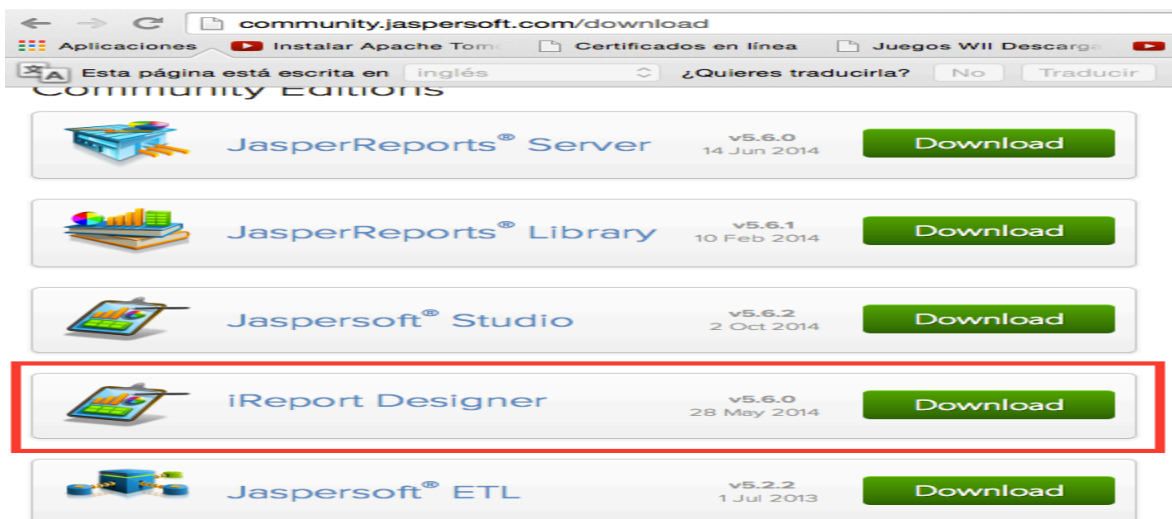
community.jaspersoft.com/download

Aplicaciones | Instalar Apache Tom | Certificados en línea | Juegos WII Descarga

Esta página está escrita en inglés ¿Quieres traducirla? No Traducir

Community Editions

JasperReports® Server v5.6.0 14 Jun 2014 Download

JasperReports® Library v5.6.1 10 Feb 2014 Download

Jaspersoft® Studio v5.6.2 2 Oct 2014 Download

iReport Designer v5.6.0 28 May 2014 Download

Jaspersoft® ETL v5.2.2 1 Jul 2013 Download